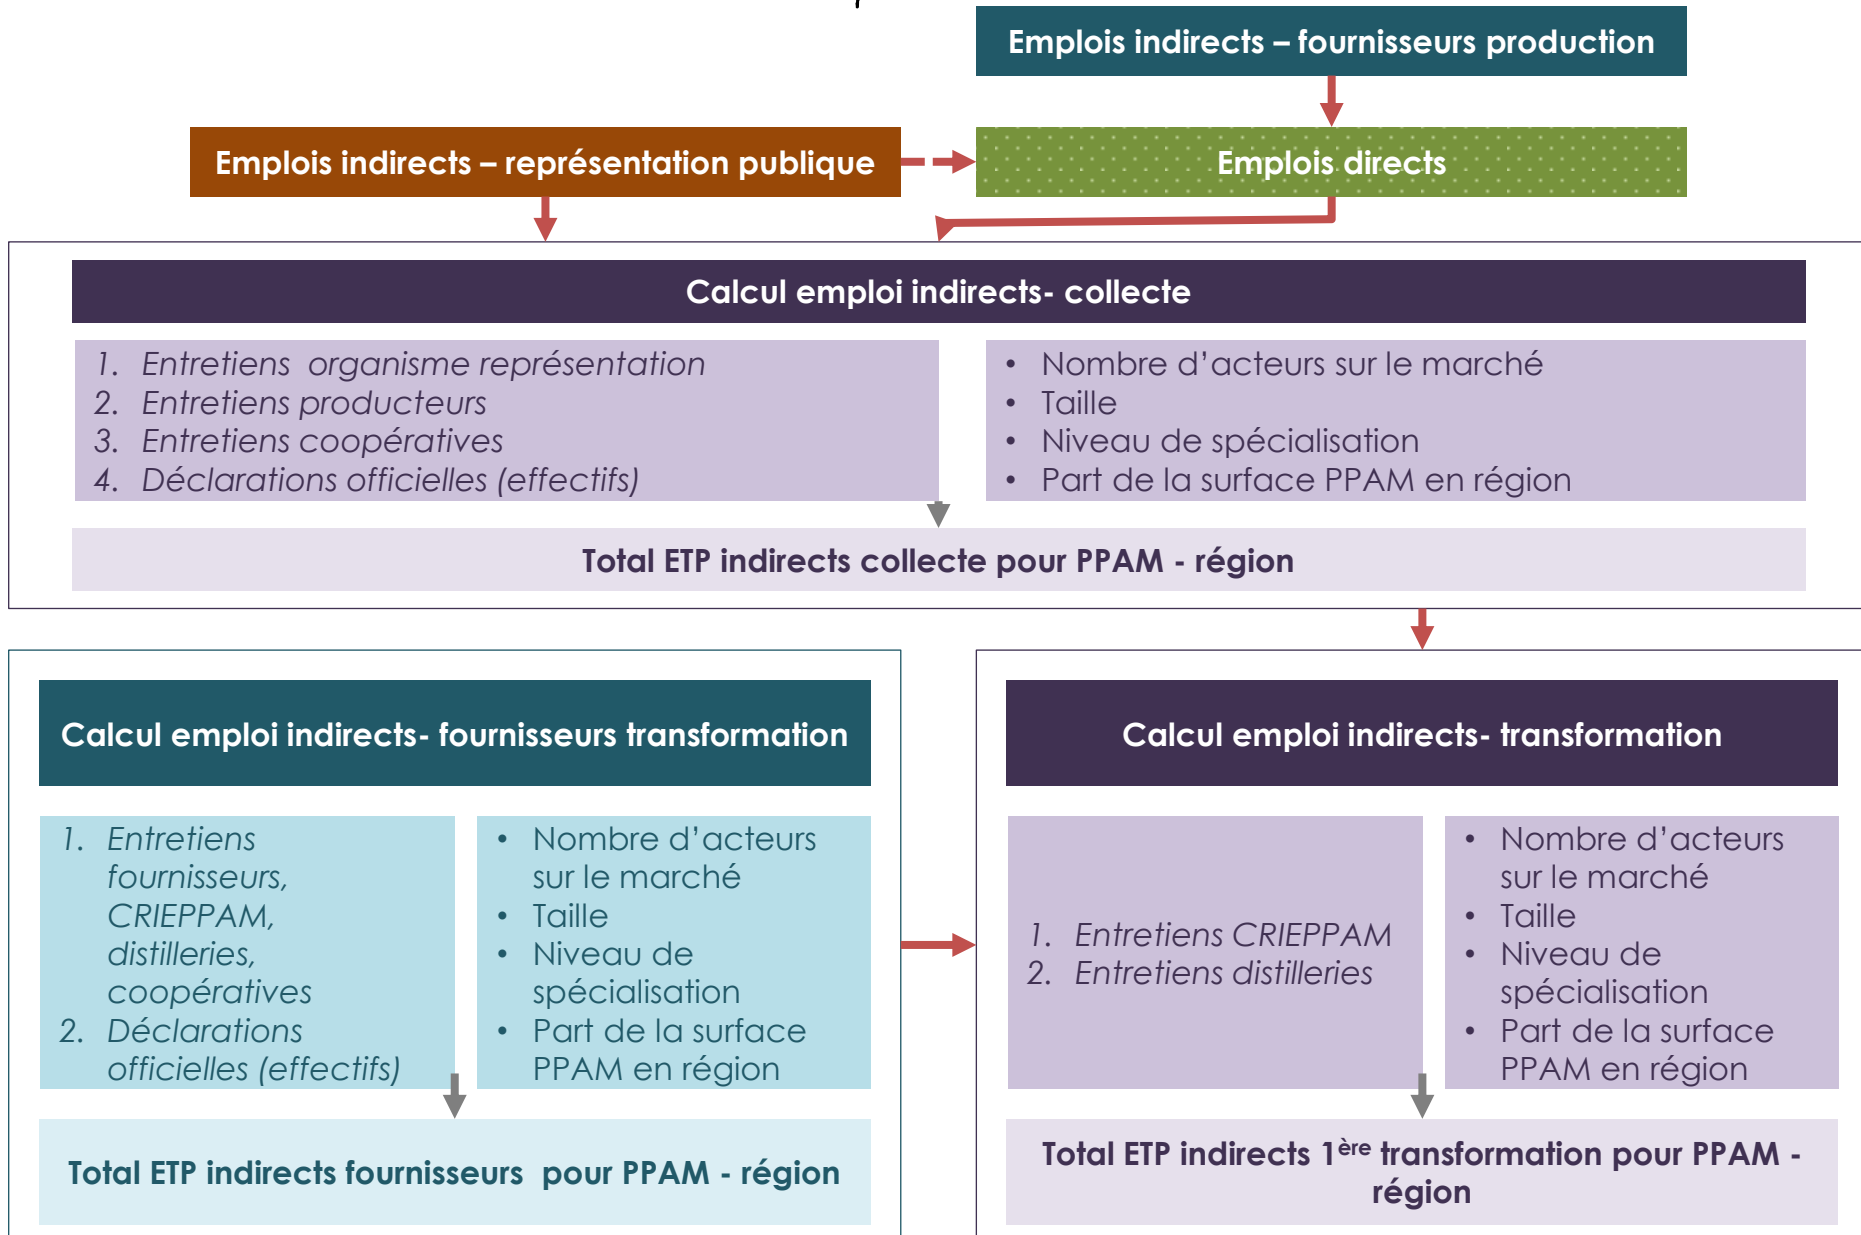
Emplois indirects – fournisseurs production

Emplois indirects – représentation publique

Emplois directs

Calcul emploi indirects- collecte

1. Entretiens organisme représentation
2. Entretiens producteurs
3. Entretiens coopératives
4. Déclarations officielles (effectifs)

• Nombre d'acteurs sur le marché
• Taille
• Niveau de spécialisation
• Part de la surface PPAM en région

Total ETP indirects collecte pour PPAM - région

Calcul emploi indirects- fournisseurs transformation

1. Entretiens fournisseurs, CRIEPPAM, distilleries, coopératives
2. Déclarations officielles (effectifs)

• Nombre d'acteurs sur le marché
• Taille
• Niveau de spécialisation
• Part de la surface PPAM en région

Total ETP indirects fournisseurs pour PPAM - région

Calcul emploi indirects- transformation

1. Entretiens CRIEPPAM
2. Entretiens distilleries

• Nombre d'acteurs sur le marché
• Taille
• Niveau de spécialisation
• Part de la surface PPAM en région

Total ETP indirects 1$^{ère}$ transformation pour PPAM - région